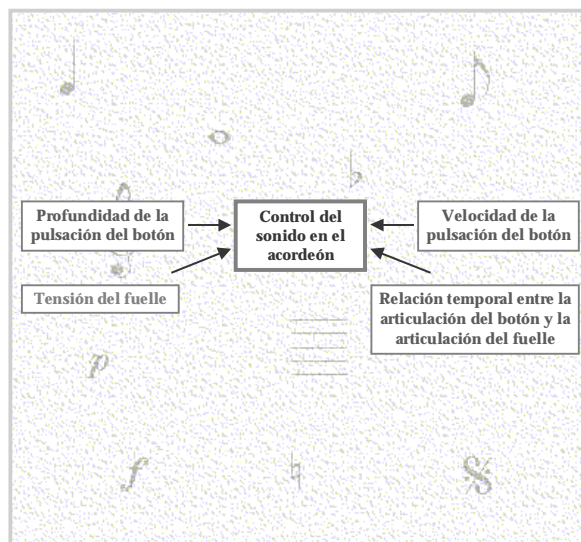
Profundidad de la pulsación del botón

Control del sonido en el acordeón

Velocidad de la pulsación del botón

Tensión del fuelle

Relación temporal entre la articulación del botón y la articulación del fuelle

$p$

$f$